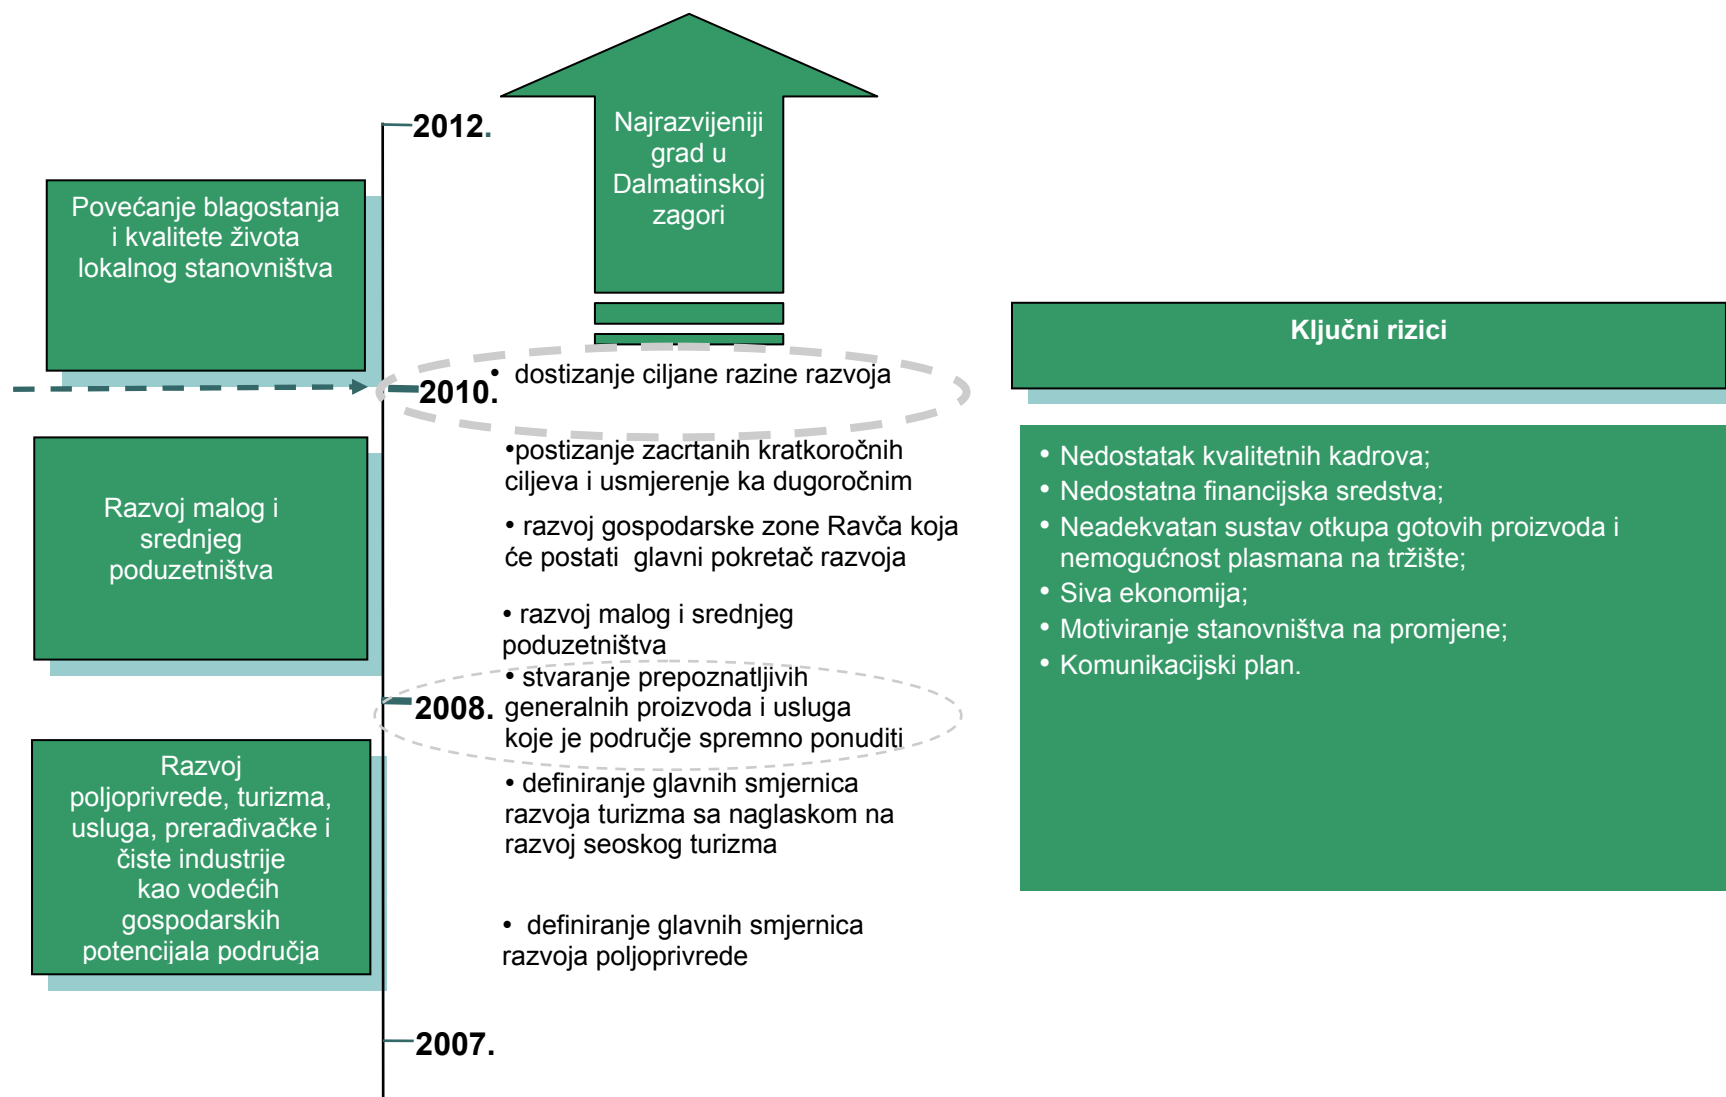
2012.

Najrazvijeniji grad u Dalmatinskoj zagori

Povećanje blagostanja i kvalitete života lokalnog stanovništva

2010.

• dostizanje ciljane razine razvoja

•postizanje zacrtanih kratkoročnih ciljeva i usmjerenje ka dugoročnim

• razvoj gospodarske zone Ravča koja će postati glavni pokretač razvoja

Razvoj malog i srednjeg poduzetništva

• razvoj malog i srednjeg poduzetništva

• stvaranje prepoznatljivih generalnih proizvoda i usluga koje je područje spremno ponuditi

2008.

• definiranje glavnih smjernica razvoja turizma sa naglaskom na razvoj seoskog turizma

Razvoj poljoprivrede, turizma, usluga, prerađivačke i čiste industrije kao vodećih gospodarskih potencijala područja

• definiranje glavnih smjernica razvoja poljoprivrede

2007.

Ključni rizici

• Nedostatak kvalitetnih kadrova;
• Nedostatna financijska sredstva;
• Neadekvatan sustav otkupa gotovih proizvoda i nemogućnost plasmana na tržište;
• Siva ekonomija;
• Motiviranje stanovništva na promjene;
• Komunikacijski plan.